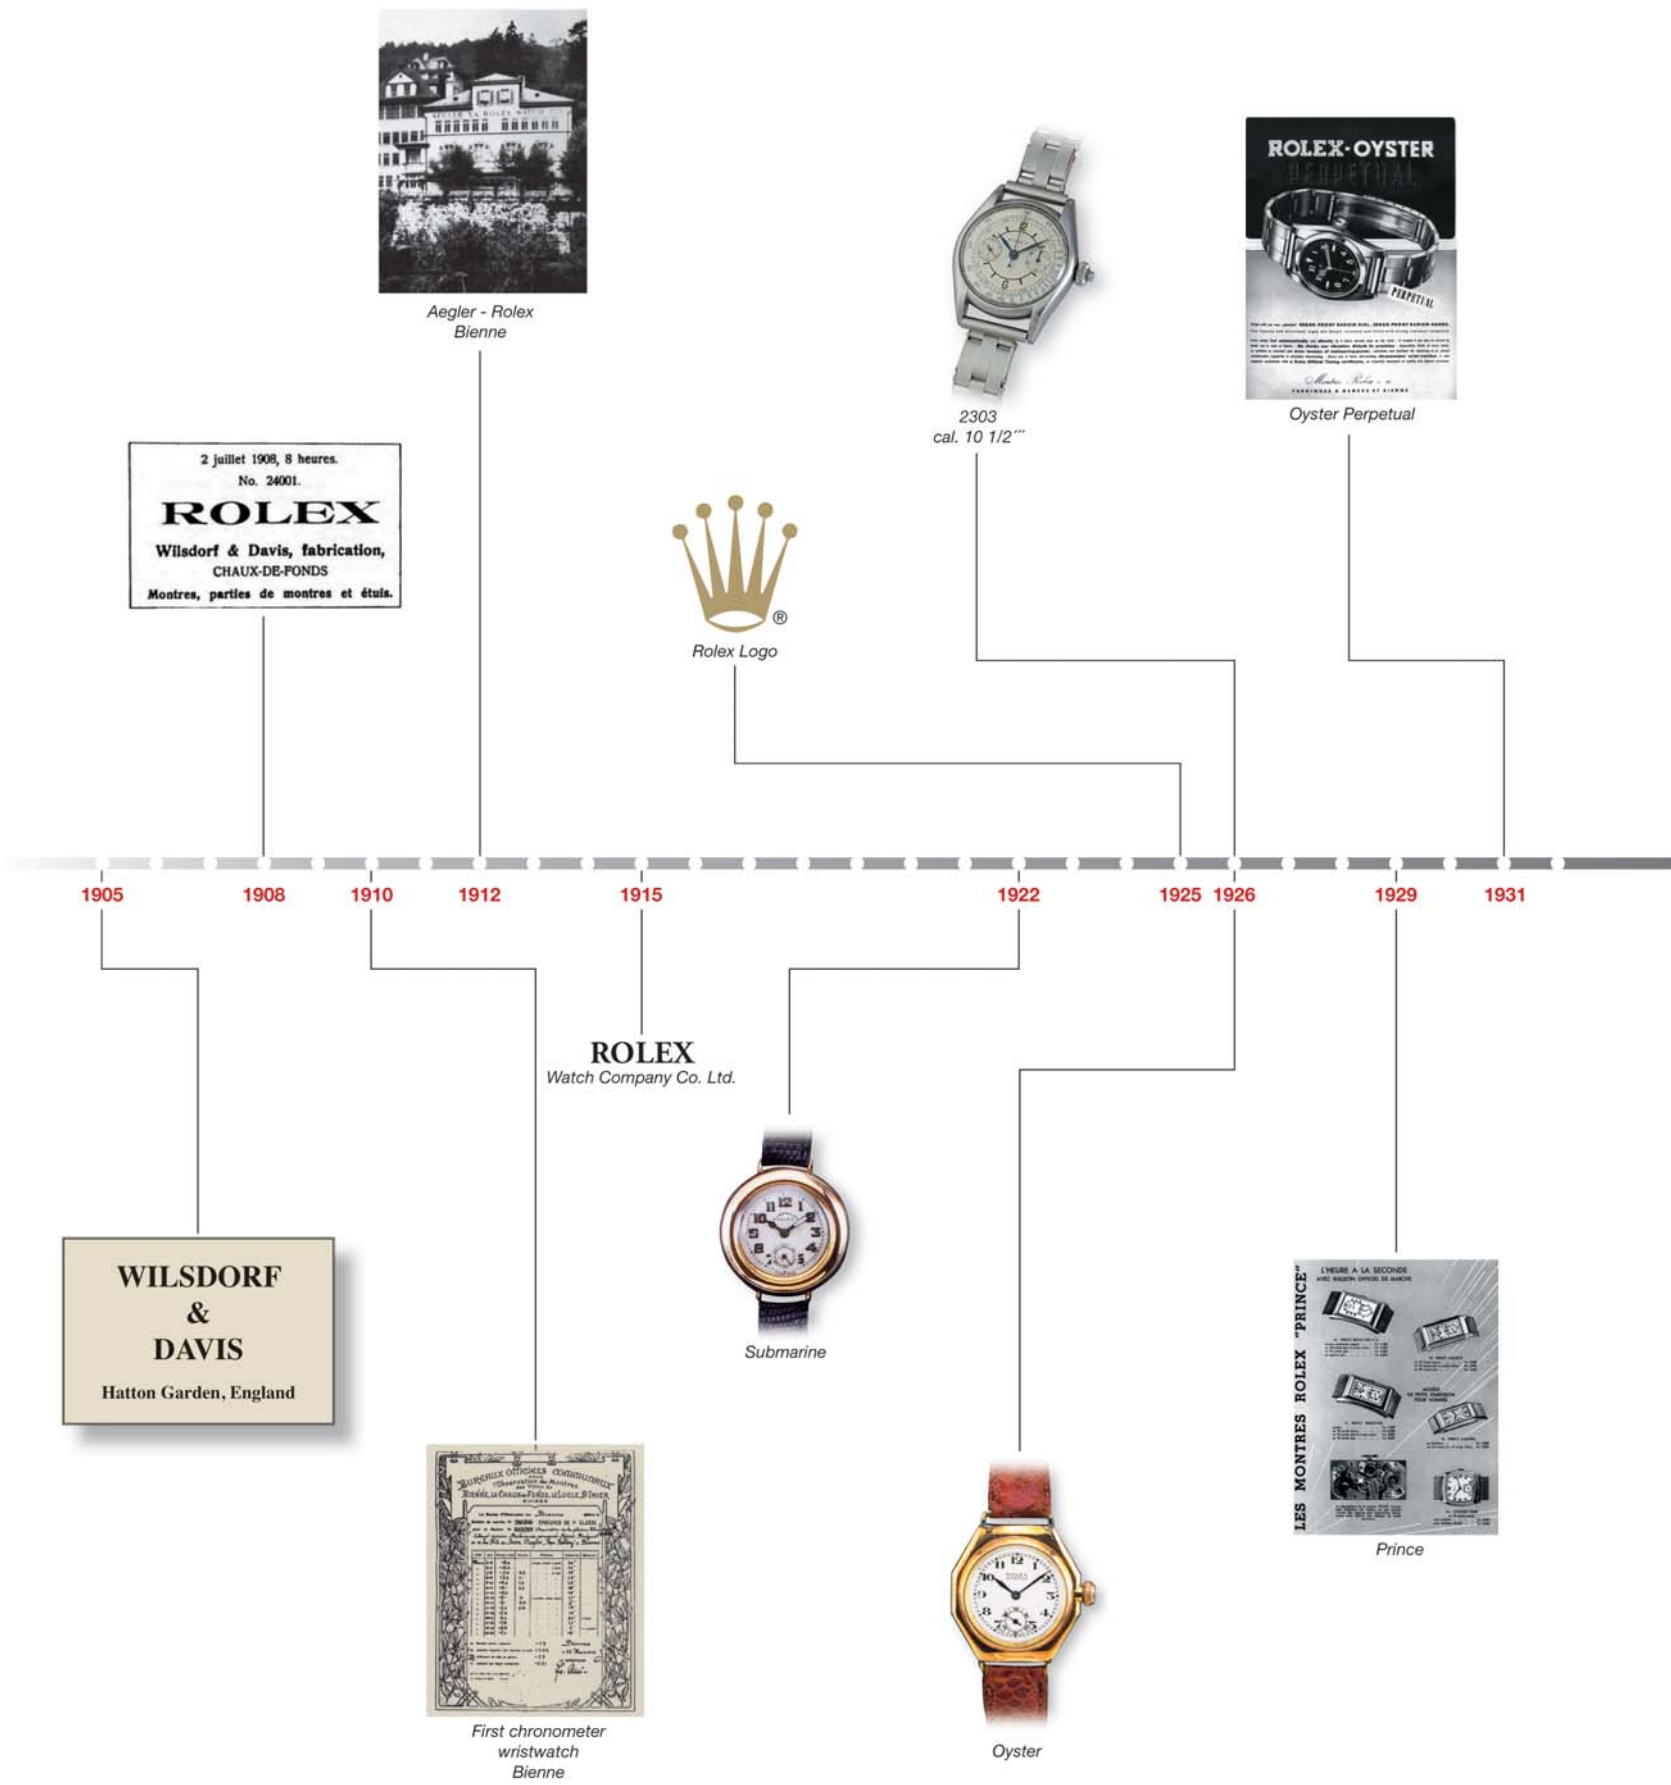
Aegler - Rolex
Bienne

2303
cal. 10 1/2'''

ROLEX-OYSTER
PERPETUAL

PERPETUAL

Oyster Perpetual

2 juillet 1908, 8 heures.
No. 24001.
ROLEX
Wilsdorf & Davis, fabrication,
CHAUX-DE-FONDS
Montres, parties de montres et étuis.

®
Rolex Logo

1905 1908 1910 1912 1915 1922 1925 1926 1929 1931

ROLEX
Watch Company Co. Ltd.

WILSDORF
&
DAVIS
Hatton Garden, England

Submarine

LES MONTRES ROLEX "PRINCE"
L'HEURE A LA SECONDE

Prince

First chronometer
wristwatch
Bienne

Oyster